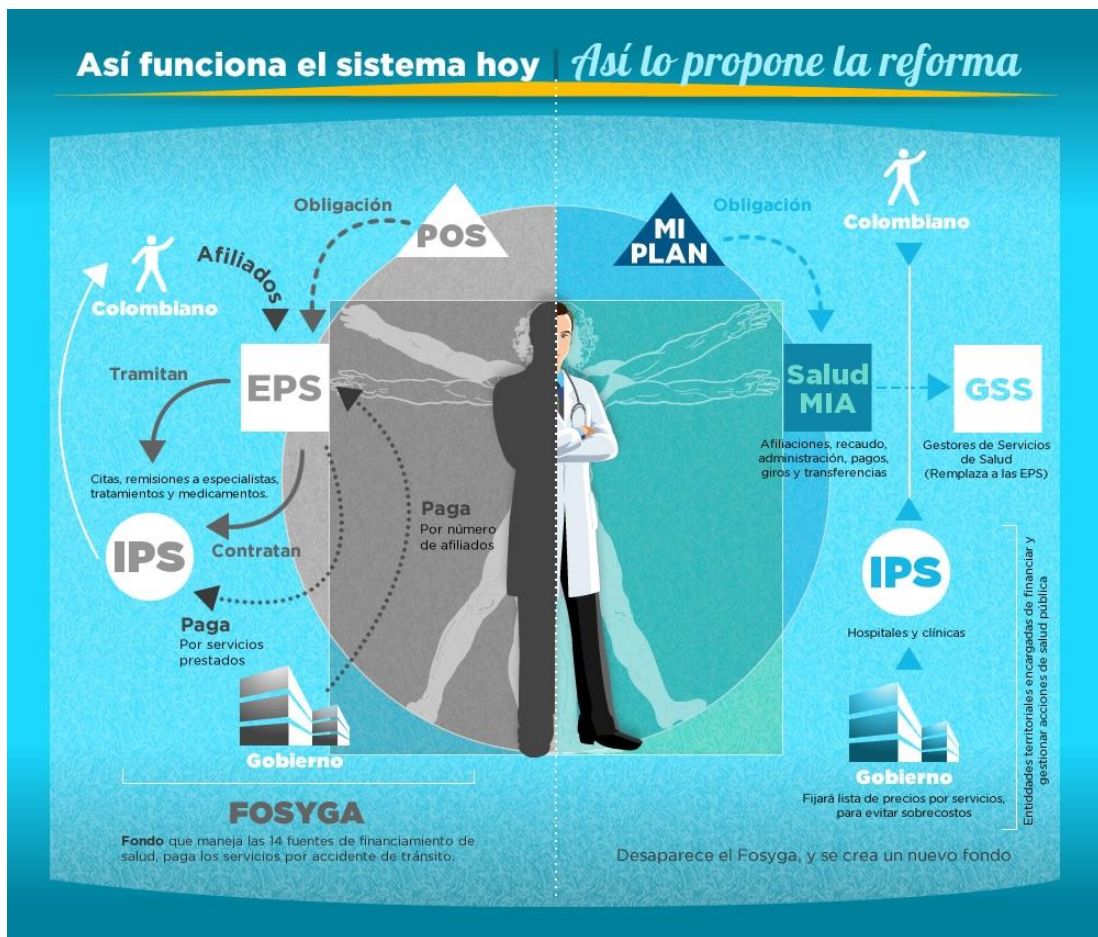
Así funciona el sistema hoy | Así lo propone la reforma

Obligación

POS

Afiliados

Colombiano

EPS

Tramitan

Citas, remisiones a especialistas, tratamientos y medicamentos.

IPS

Contratan

Paga
Por número de afiliados

Paga
Por servicios prestados

Gobierno

FOSYGA

Fondo que maneja las 14 fuentes de financiamiento de salud, paga los servicios por accidente de tránsito.

MI PLAN

Obligación

Colombiano

Salud MIA

GSS

Afiliaciones, recaudo, administración, pagos, giros y transferencias

Gestores de Servicios de Salud (Remplaza a las EPS)

IPS

Hospitales y clínicas

Gobierno

Fijará lista de precios por servicios, para evitar sobrecostos

Entidades territoriales encargadas de financiar y gestionar acciones de salud pública

Desaparece el Fosyga, y se crea un nuevo fondo